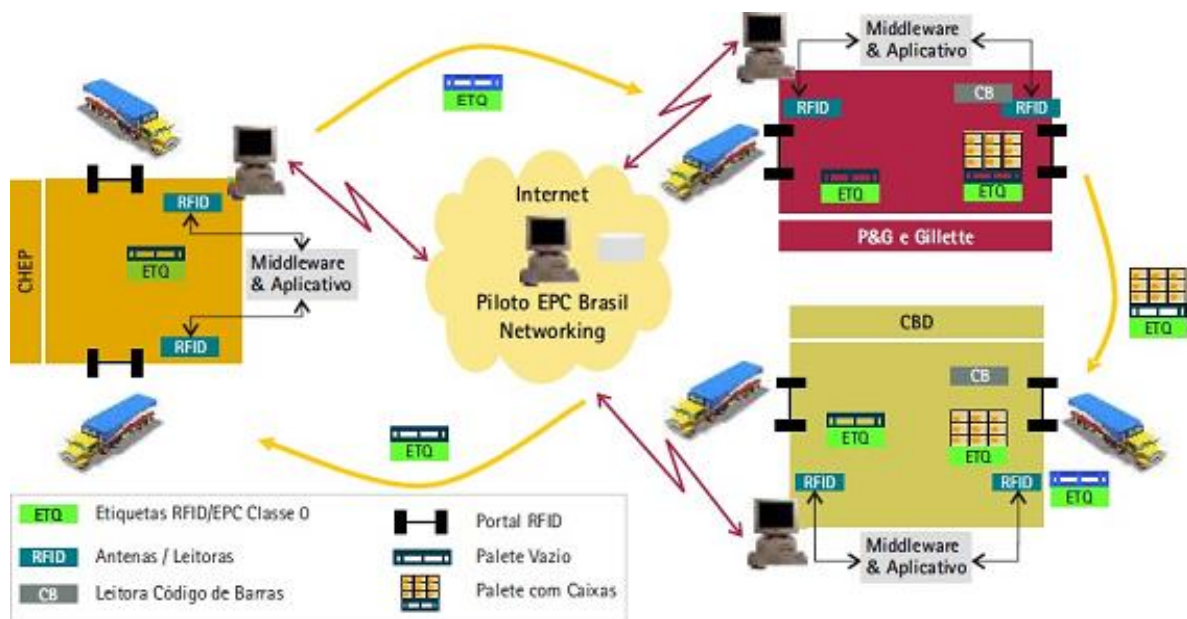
Middleware & Aplicativo

ETQ

RFID

CB

RFID

ETQ

ETQ

P&G e Gillette

Internet

Piloto EPC Brasil Networking

CHEP

RFID

ETQ

Middleware & Aplicativo

RFID

ETQ

CBD

CB

ETQ

ETQ

RFID

RFID

ETQ

ETQ

Middleware & Aplicativo

ETQ Etiquetas RFID/EPC Classe 0

RFID Antenas / Leitoras

CB Leitora Código de Barras

Portal RFID

Palete Vazio

Palete com Caixas